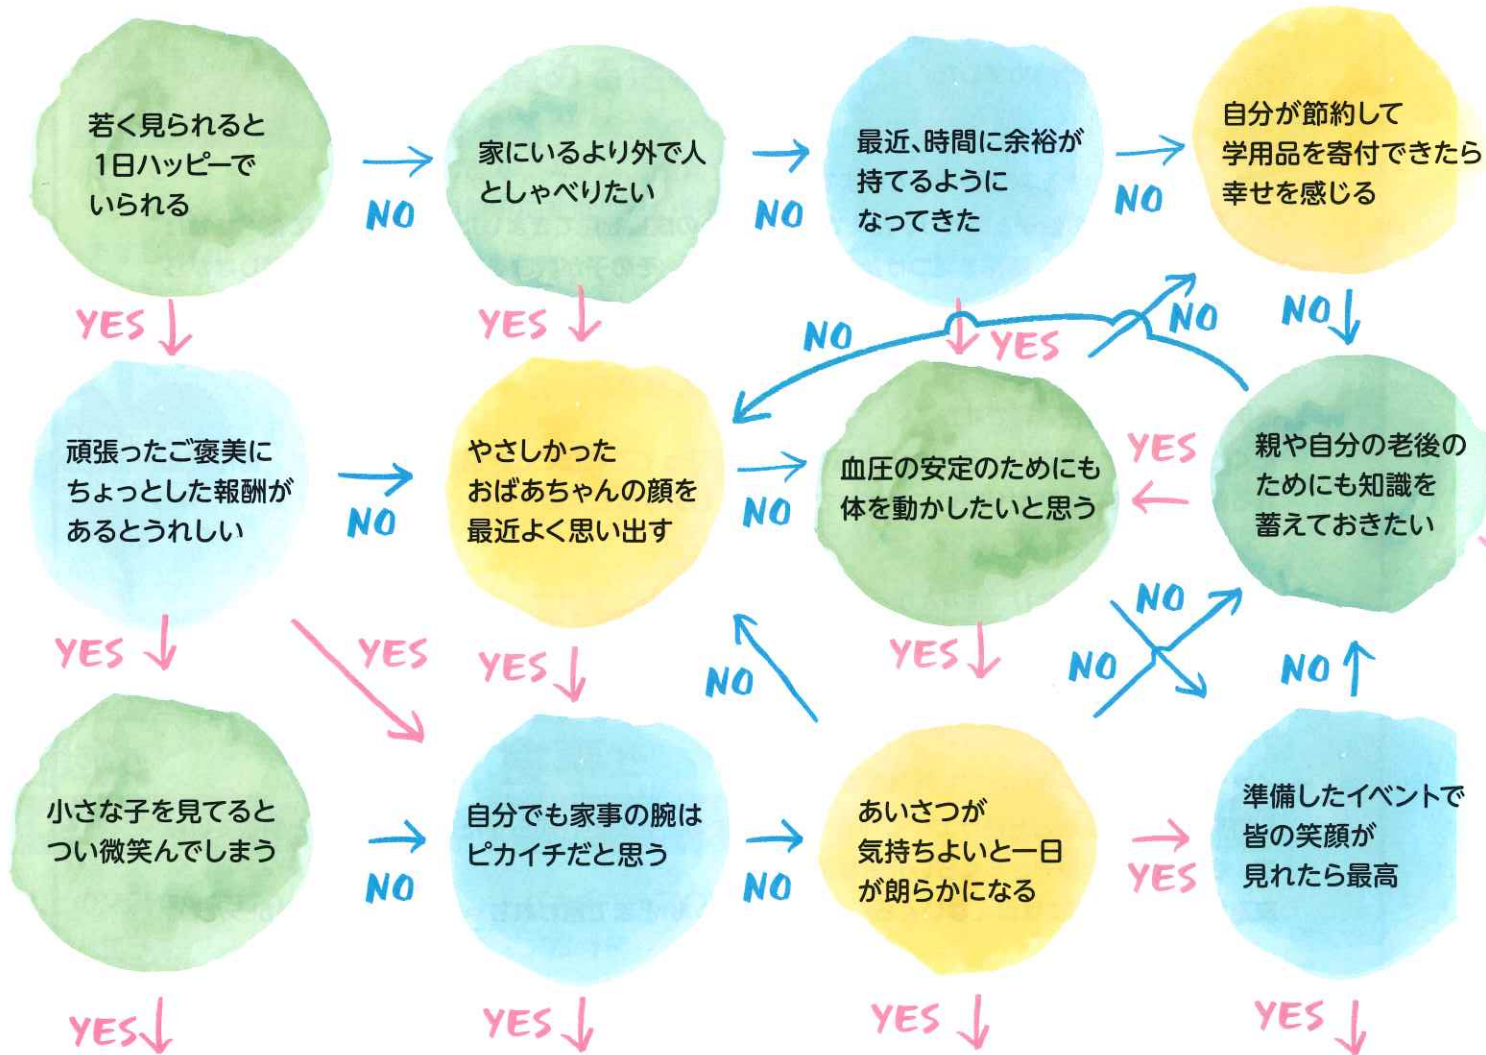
若く見られると1日ハッピーでいられる

NO

家にいるより外で人としゃべりたい

NO

最近、時間に余裕が持てるようになってきた

NO

自分が節約して学用品を寄付できたら幸せを感じる

YES

YES

NO

YES

NO

NO

頑張ったご褒美にちょっとした報酬があるとうれしい

NO

やさしかったおばあちゃんの顔を最近よく思い出す

NO

血圧の安定のためにも体を動かしたいと思う

YES

親や自分の老後のためにも知識を蓄えておきたい

YES

YES

YES

YES

NO

NO

NO

NO

小さな子を見てるとつい微笑んでしまう

NO

自分でも家事の腕はピカイチだと思う

NO

あいさつが気持ちよいと一日が朗らかになる

YES

準備したイベントで皆の笑顔が見れたら最高

YES

YES

YES

YES